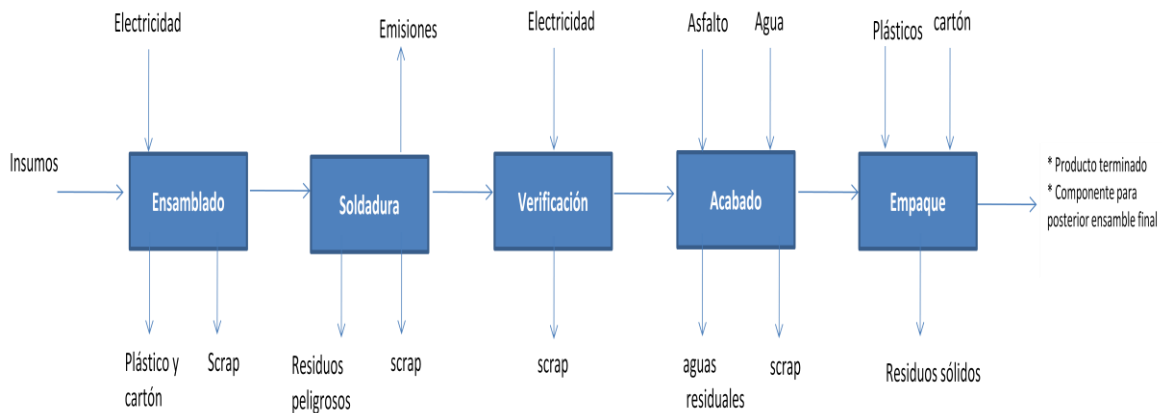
Electricidad

Emisiones

Electricidad

Asfalto

Agua

Plásticos

cartón

Insumos

Ensamblado

Soldadura

Verificación

Acabado

Empaque

* Producto terminado
* Componente para posterior ensamble final

Plástico y cartón

Scrap

Residuos peligrosos

scrap

scrap

aguas residuales

scrap

Residuos sólidos